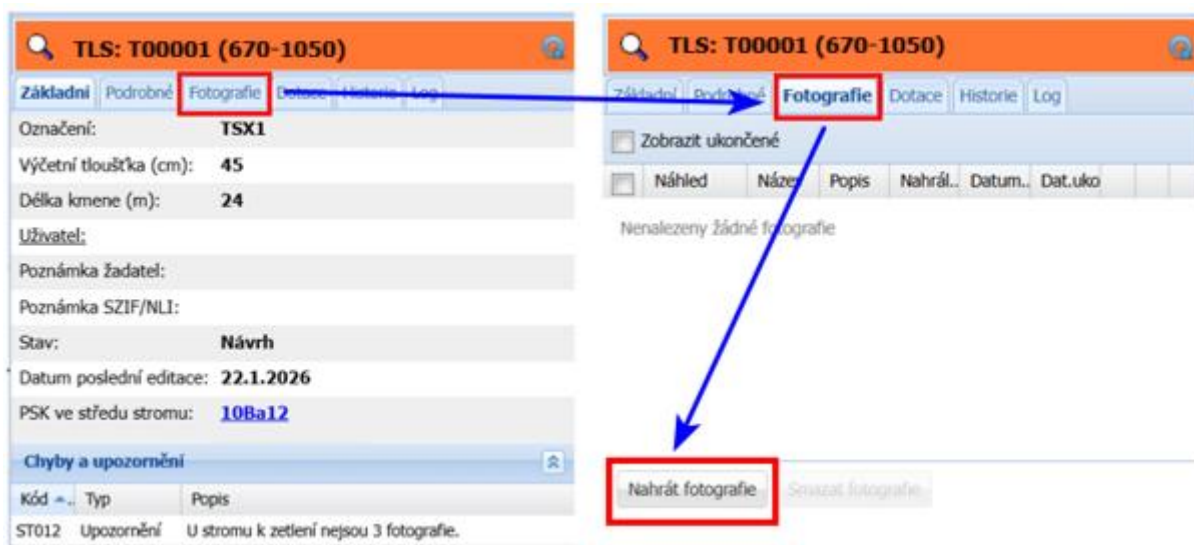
TLS: T00001 (670-1050)

Základní | Podrobné | Fotografie | Dotace | Historie | Log

| | |
|---|---|
| Označení: | TSX1 |
| Výčetní tloušťka (cm): | 45 |
| Délka kmene (m): | 24 |
| Uživatel: | |
| Poznámka žadatel: | |
| Poznámka SZIF/NLI: | |
| Stav: | Návrh |
| Datum poslední editace: | 22.1.2026 |
| PSK ve středu stromu: | 10Ba12 |

Chyby a upozornění

| Kód | Typ | Popis |
|---|---|---|
| ST012 | Upozornění | U stromu k zetlení nejsou 3 fotografie. |

TLS: T00001 (670-1050)

Základní | Podrobné | Fotografie | Dotace | Historie | Log

Zobrazit ukončené

| Náhled | Název | Popis | Nahrál.. | Datum.. | Dat.uko |
|---|---|---|---|---|---|

Nenalezeny žádné fotografie

Nahrát fotografie | Smazat fotografie